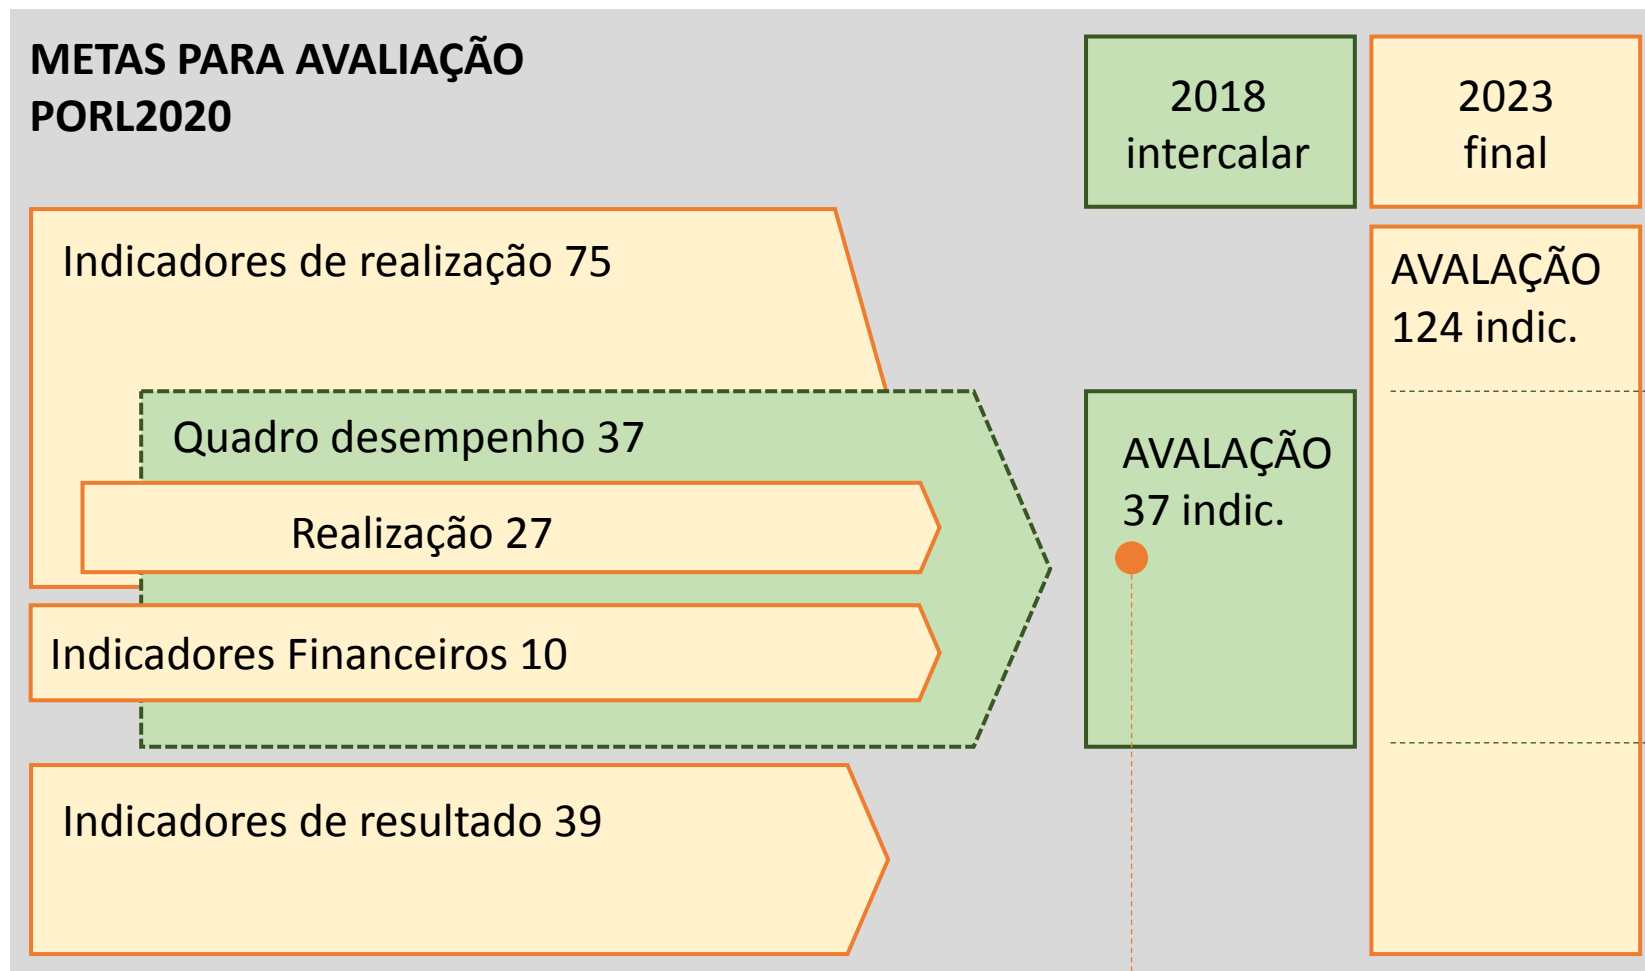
METAS PARA AVALIAÇÃO PORL2020

2018 intercalar

2023 final

Indicadores de realização 75

Quadro desempenho 37

Realização 27

Indicadores Financeiros 10

Indicadores de resultado 39

AVALAÇÃO 37 indic.

AVALAÇÃO 124 indic.